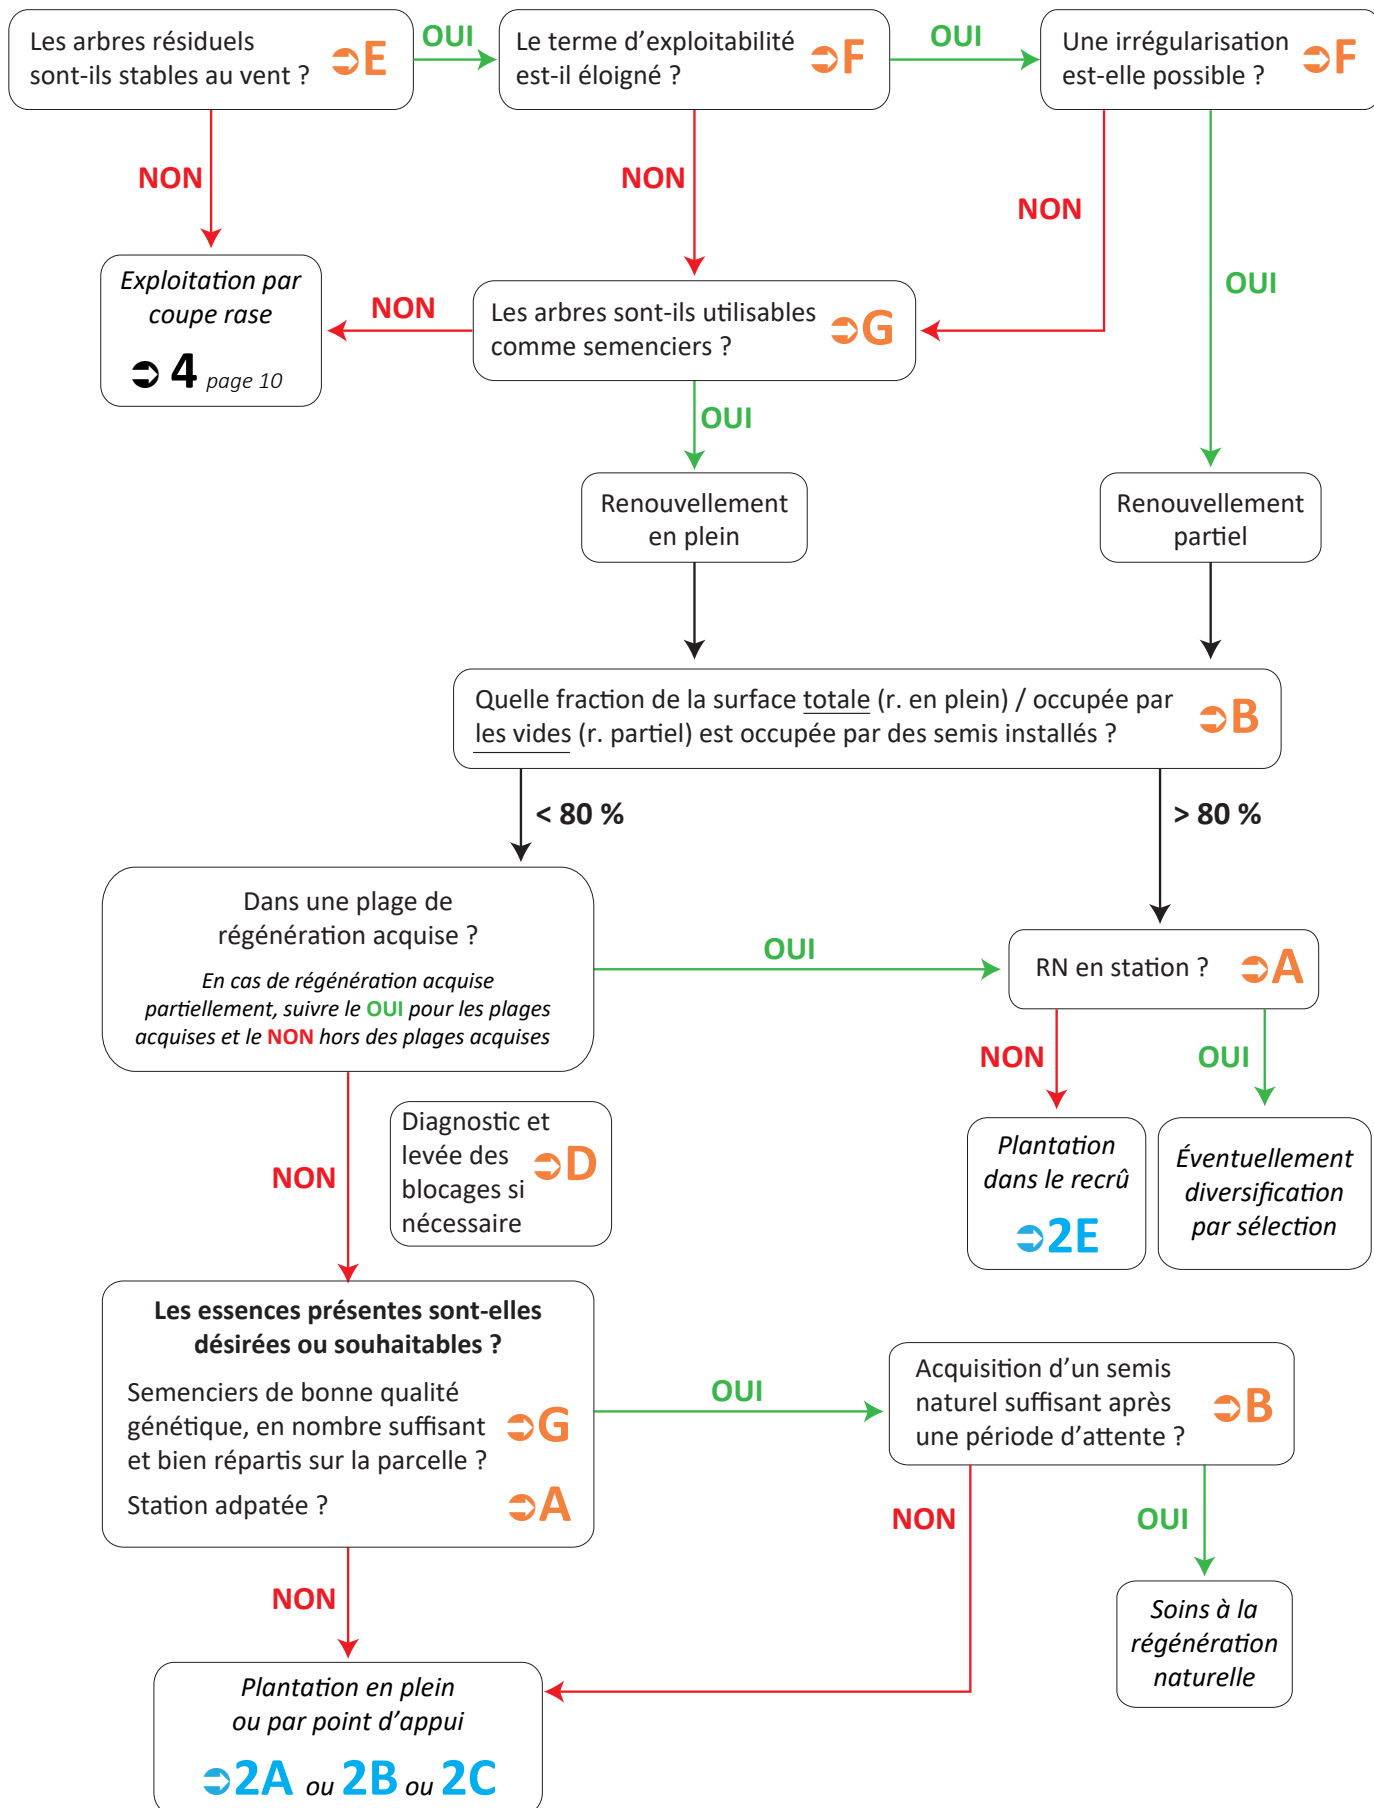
Les arbres résiduels sont-ils stables au vent ? ➲E

OUI

Le terme d'exploitabilité est-il éloigné ? ➲F

OUI

Une irrégularisation est-elle possible ? ➲F

NON

NON

NON

OUI

Exploitation par coupe rase
➲ 4 page 10

NON

Les arbres sont-ils utilisables comme semenciers ? ➲G

OUI

Renouvellement en plein

Renouvellement partiel

Quelle fraction de la surface totale (r. en plein) / occupée par les vides (r. partiel) est occupée par des semis installés ? ➲B

< 80 %

> 80 %

Dans une plage de régénération acquise ?

En cas de régénération acquise partiellement, suivre le OUI pour les plages acquises et le NON hors des plages acquises

OUI

RN en station ? ➲A

NON

OUI

NON

Diagnostic et levée des blocages si nécessaire ➲D

Plantation dans le recrû
➲2E

Éventuellement diversification par sélection

Les essences présentes sont-elles désirées ou souhaitables ?

Semenciers de bonne qualité génétique, en nombre suffisant et bien répartis sur la parcelle ? ➲G

Station adpatée ? ➲A

OUI

Acquisition d'un semis naturel suffisant après une période d'attente ? ➲B

NON

OUI

NON

Soins à la régénération naturelle

Plantation en plein ou par point d'appui
➲2A ou 2B ou 2C